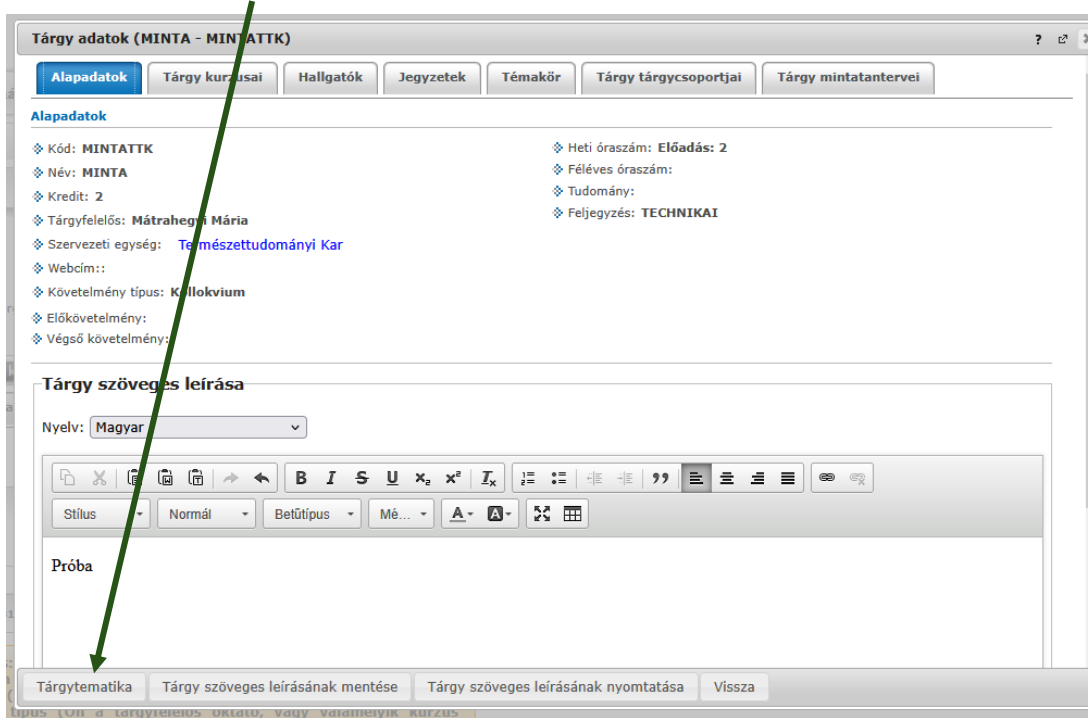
Tárgy adatok (MINTA - MINTATTK)

Alapadatok | Tárgy kurzusai | Hallgatók | Jegyzetek | Témakör | Tárgy tárgycsoportjai | Tárgy mintatantervei

Alapadatok

Kód: MINTATTK
Név: MINTA
Kredit: 2
Tárgyfelelős: Mátrahegyi Mária
Szervezeti egység: Természettudományi Kar
Webcím::
Követelmény típus: Kollokvium
Előkövetelmény:
Végső követelmény:

Heti óraszám: Előadás: 2
Féléves óraszám:
Tudomány:
Feljegyzés: TECHNIKAI

Tárgy szöveges leírása

Nyelv: Magyar

Stílus | Normál | Betűtípus | Mé...

Próba

Tárgytematika | Tárgy szöveges leírásának mentése | Tárgy szöveges leírásának nyomtatása | Vissza

típus (Ön a tárgyfelelős oktató, vagy valamelyik kurzus